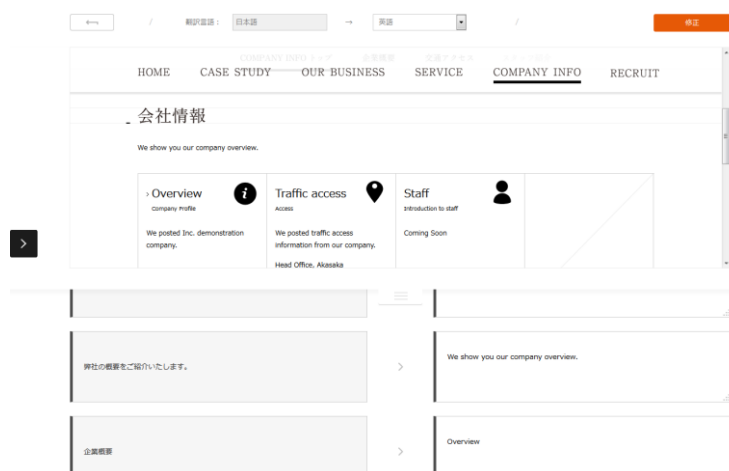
← / 翻訳言語： 日本語 → 英語 / 修正

COMPANY INFO トップ 企業概要 交通アクセス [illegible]

HOME CASE STUDY OUR BUSINESS SERVICE COMPANY INFO RECRUIT

会社情報

We show you our company overview.

› Overview
Company Profile
We posted Inc. demonstration company.

Traffic access
Access
We posted traffic access information from our company.
Head Office, Akasaka

Staff
Introduction to staff
Coming Soon

弊社の概要をご紹介いたします。

We show you our company overview.

企業概要

Overview